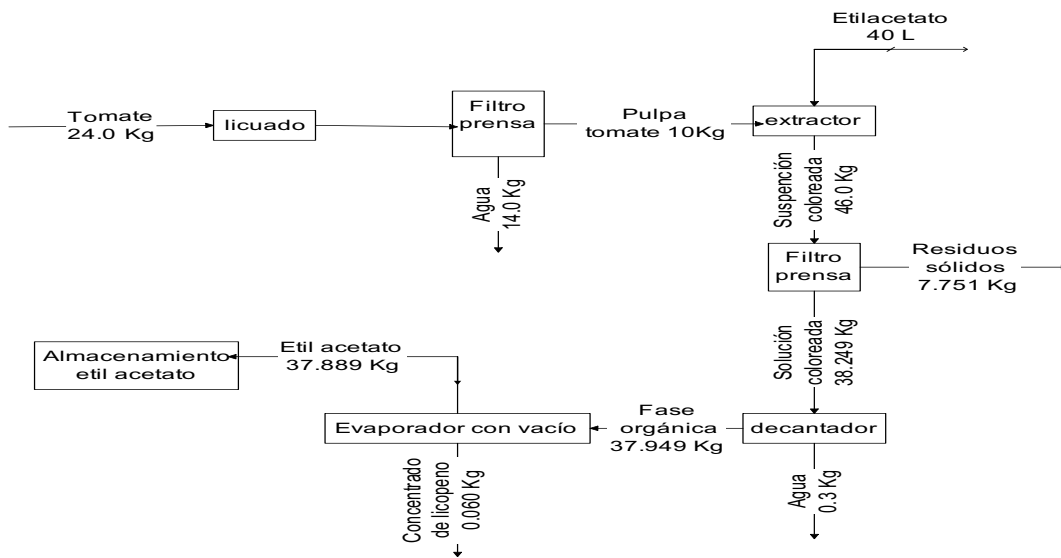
Etilacetato
40 L

Tomate
24.0 Kg

licuado

Filtro
prensa

Pulpa
tomate 10Kg

extractor

Agua
14.0 Kg

Suspención
coloreada
46.0 Kg

Filtro
prensa

Residuos
sólidos
7.751 Kg

Solución
coloreada
38.249 Kg

Almacenamiento
etil acetato

Etil acetato
37.889 Kg

Evaporador con vacío

Fase
orgánica
37.949 Kg

decantador

Concentrado
de licopeno
0.060 Kg

Agua
0.3 Kg